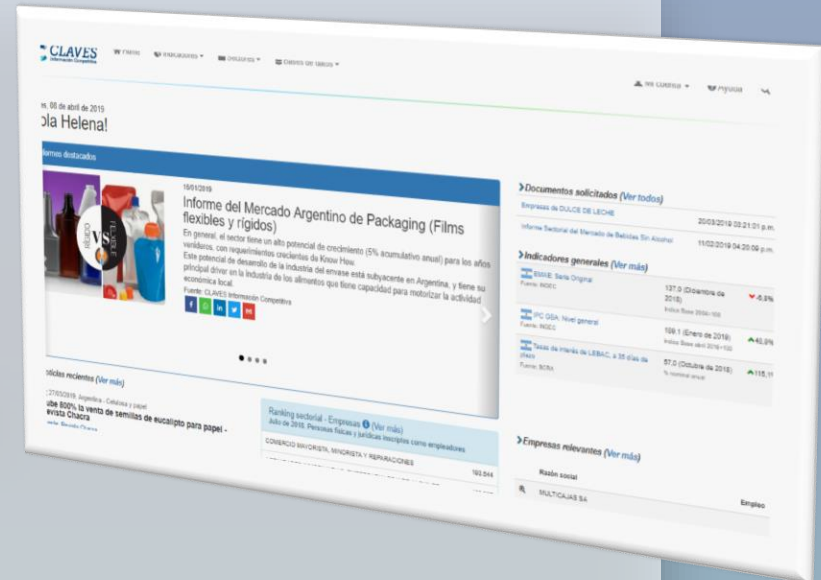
CLAVES
Información Competitiva
Home Indicadores Sectores Claves de datos

Mi cuenta Ayuda

es, 08 de abril de 2019
ola Helena!

Informes destacados

10/01/2019
Informe del Mercado Argentino de Packaging (Films flexibles y rígidos)
En general, el sector tiene un alto potencial de crecimiento (5% acumulativo anual) para los años venideros, con requerimientos crecientes de Know How. Este potencial de desarrollo de la industria del envase está subyacente en Argentina, y tiene su principal driver en la industria de los alimentos que tiene capacidad para motorizar la actividad económica local.
Fuente: CLAVES Información Competitiva

Noticias recientes (Ver más)
27/03/2019, Argentina - Celulosa y papel
Sube 800% la venta de semillas de eucalipto para papel - Revista Chacra
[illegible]

Ranking sectorial - Empresas (Ver más)
Año de 2018. Personas físicas y jurídicas inscriptas como empleadores
COMERCIO MAYORISTA, MINORISTA Y REPARACIONES 183.844

Documentos solicitados (Ver todos)
Empresas de DULCE DE LECHE 20/03/2019 03:21:01 p.m.
Informe Sectorial del Mercado de Bebidas Sin Alcohol 11/02/2019 04:20:09 p.m.

Indicadores generales (Ver más)
EMAE. Serie Original
Fuente: INDEC
137,0 (Diciembre de 2018)
Índice Base 2004=100
-6,8%
IPC GBA. Nivel general
Fuente: INDEC
189,1 (Enero de 2019)
Índice Base abril 2016=100
40,8%
Tasas de interés de LEBAC, a 35 días de plazo
Fuente: BCRA
57,0 (Octubre de 2018)
% nominal anual
115,1

Empresas relevantes (Ver más)
Razón social
Empleo
MULTICAJAS SA